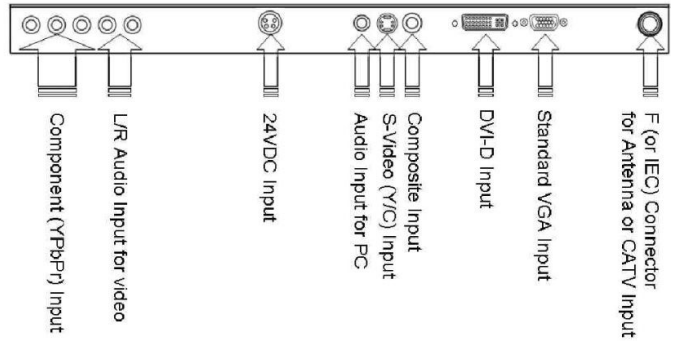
Component (YPbPr) Input

L/R Audio Input for video

24VDC Input

Audio Input for PC

S-Video (Y/C) Input

Composite Input

DVI-D Input

Standard VGA Input

F (or IEC) Connector for Antenna or CATV Input